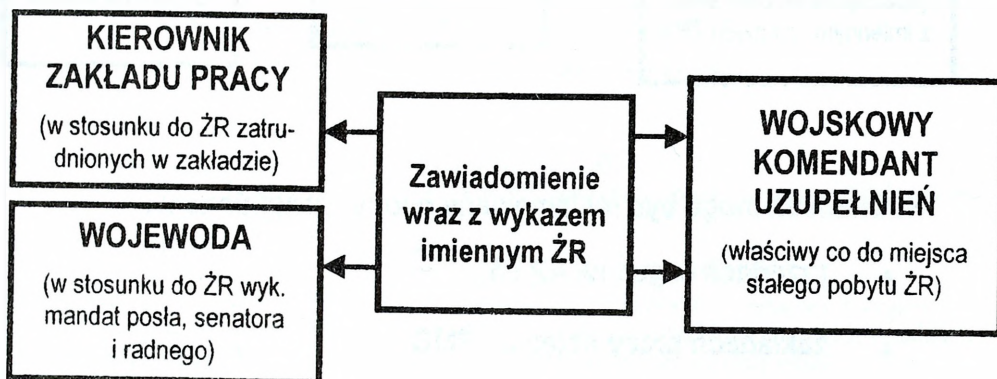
KIEROWNIK ZAKŁADU PRACY

(w stosunku do ŻR zatrudnionych w zakładzie)

WOJEWODA

(w stosunku do ŻR wyk. mandat posła, senatora i radnego)

Zawiadomienie wraz z wykazem imiennym ŻR

WOJSKOWY KOMENDANT UZUPEŁNIEŃ

(właściwy co do miejsca stałego pobytu ŻR)